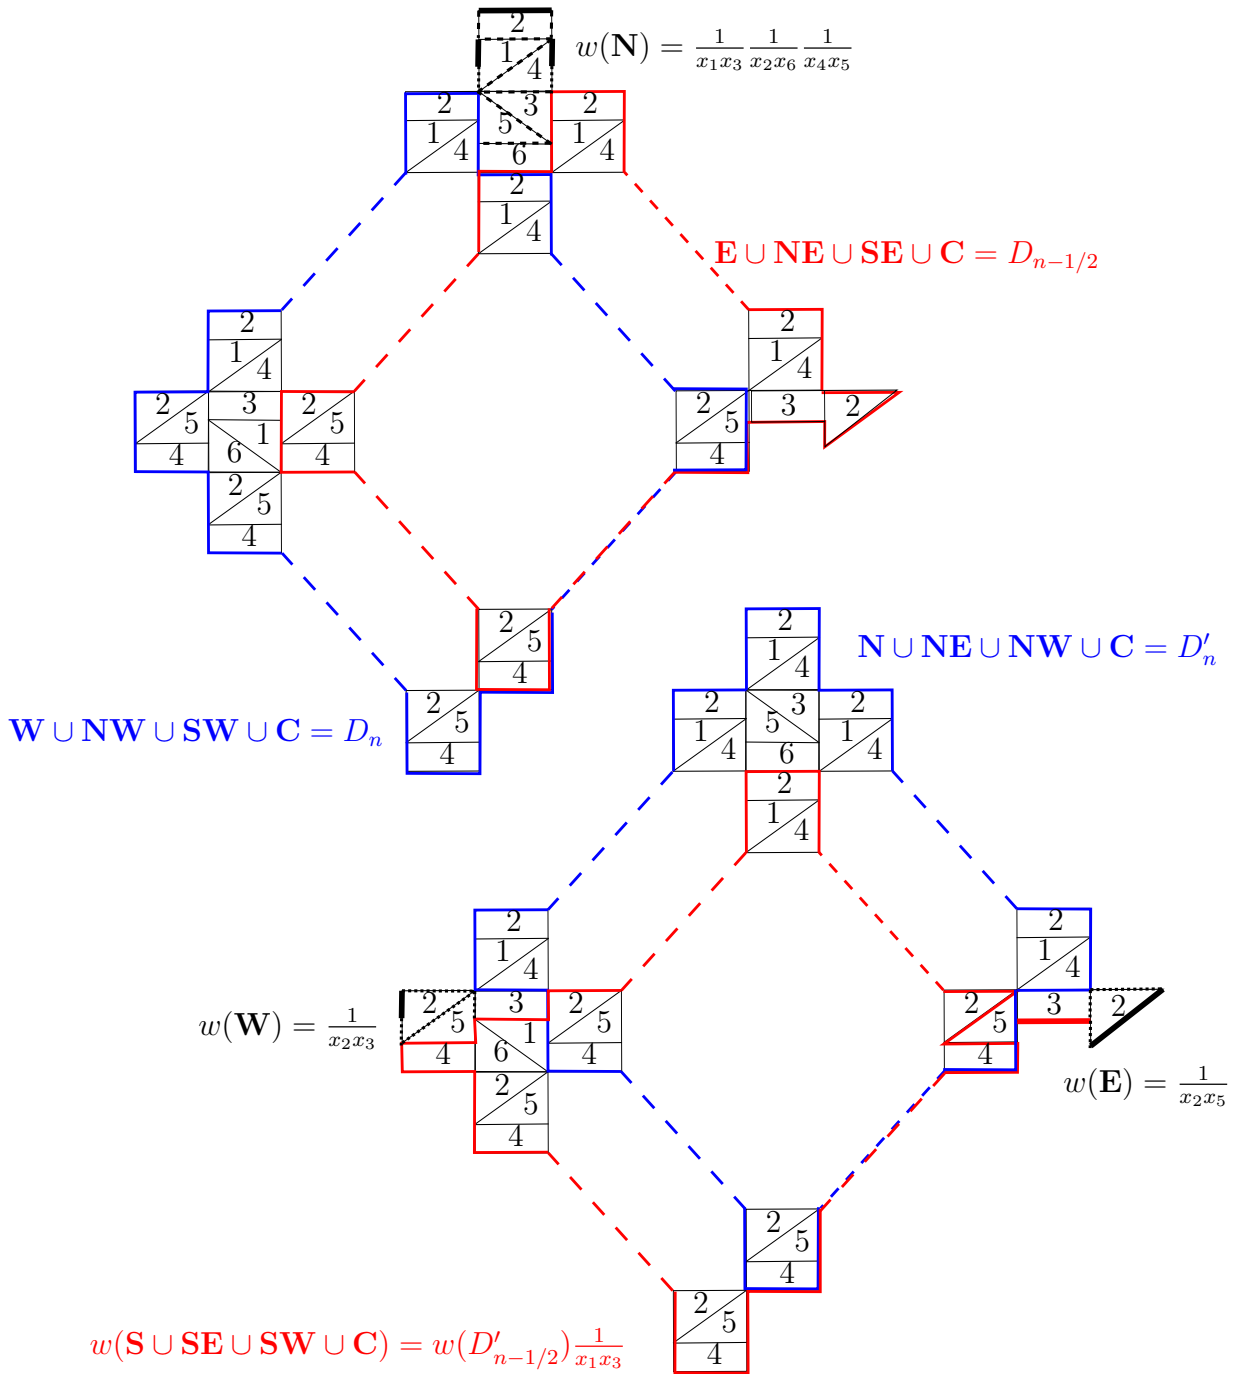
2
1
4
$w(\mathbf{N}) = \frac{1}{x_1x_3}\frac{1}{x_2x_6}\frac{1}{x_4x_5}$
2
1
4
3
5
6
2
1
4
2
1
4
$\mathbf{E} \cup \mathbf{NE} \cup \mathbf{SE} \cup \mathbf{C} = D_{n-1/2}$
2
1
4
2
5
4
3
6
1
2
5
4
2
5
4
2
1
4
3
2
2
5
4
2
5
4
2
1
4
$\mathbf{N} \cup \mathbf{NE} \cup \mathbf{NW} \cup \mathbf{C} = D'_n$
$\mathbf{W} \cup \mathbf{NW} \cup \mathbf{SW} \cup \mathbf{C} = D_n$
2
5
4
2
1
4
5
3
6
2
1
4
2
1
4
2
1
4
2
1
4
$w(\mathbf{W}) = \frac{1}{x_2x_3}$
2
5
4
3
6
1
2
5
4
2
5
4
2
5
4
3
2
$w(\mathbf{E}) = \frac{1}{x_2x_5}$
2
5
4
2
5
4
$w(\mathbf{S} \cup \mathbf{SE} \cup \mathbf{SW} \cup \mathbf{C}) = w(D'_{n-1/2})\frac{1}{x_1x_3}$